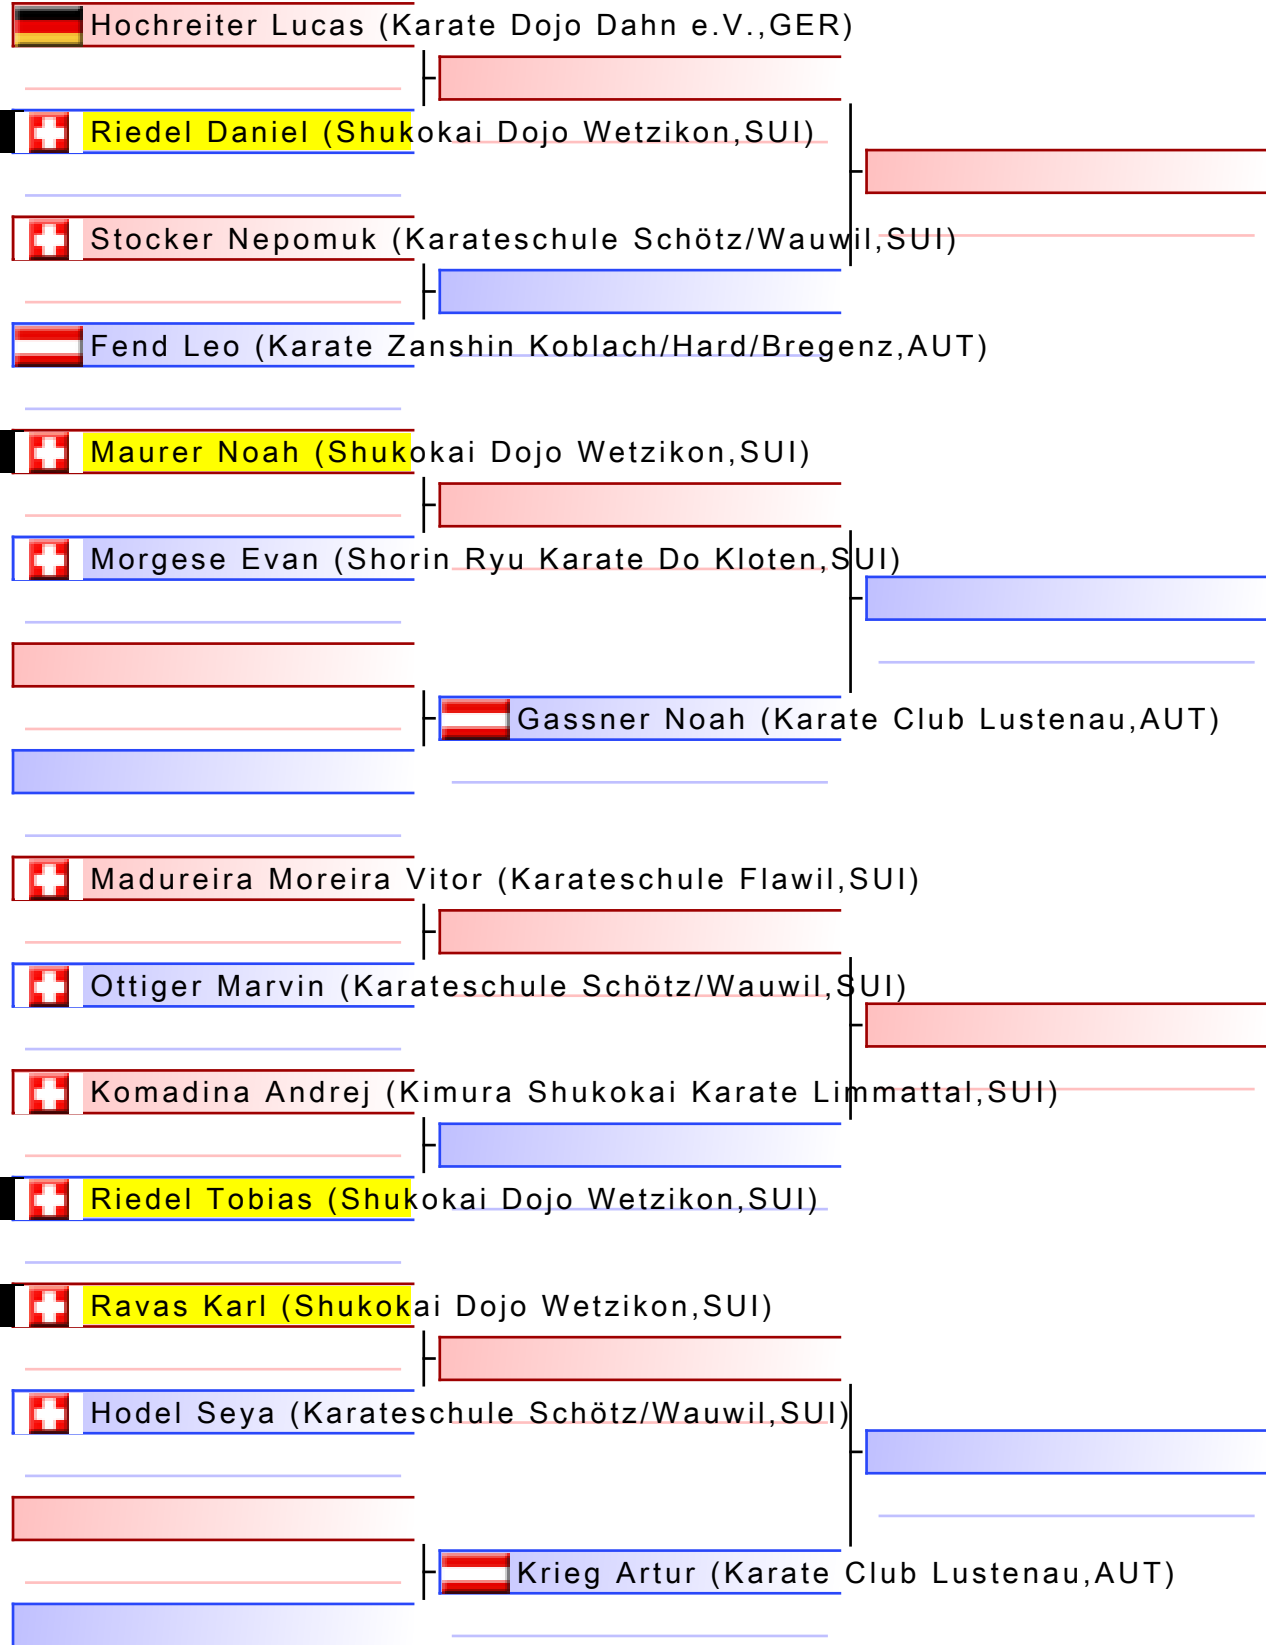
Hochreiter Lucas (Karate Dojo Dahn e.V.,GER)

Riedel Daniel (Shukokai Dojo Wetzikon,SUI)

Stocker Nepomuk (Karateschule Schötz/Wauwil,SUI)

Fend Leo (Karate Zanshin Koblach/Hard/Bregenz,AUT)

Maurer Noah (Shukokai Dojo Wetzikon,SUI)

Morgese Evan (Shorin Ryu Karate Do Kloten,SUI)

Gassner Noah (Karate Club Lustenau,AUT)

Madureira Moreira Vitor (Karateschule Flawil,SUI)

Ottiger Marvin (Karateschule Schötz/Wauwil,SUI)

Komadina Andrej (Kimura Shukokai Karate Limmattal,SUI)

Riedel Tobias (Shukokai Dojo Wetzikon,SUI)

Ravas Karl (Shukokai Dojo Wetzikon,SUI)

Hodel Seya (Karateschule Schötz/Wauwil,SUI)

Krieg Artur (Karate Club Lustenau,AUT)